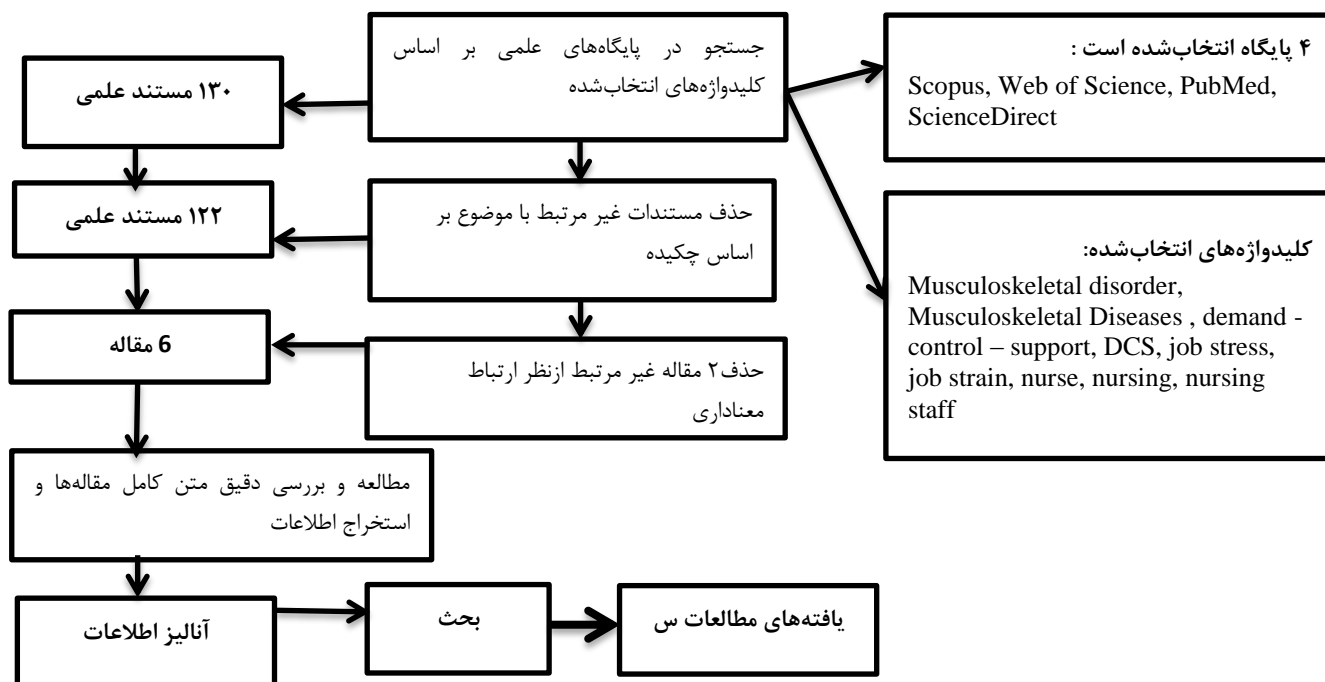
جستجو در پایگاه‌های علمی بر اساس کلیدواژه‌های انتخاب‌شده

۴ پایگاه انتخاب‌شده است :
Scopus, Web of Science, PubMed, ScienceDirect

۱۳۰ مستند علمی

حذف مستندات غیر مرتبط با موضوع بر اساس چکیده

کلیدواژه‌های انتخاب‌شده:
Musculoskeletal disorder, Musculoskeletal Diseases , demand - control – support, DCS, job stress, job strain, nurse, nursing, nursing staff

۱۲۲ مستند علمی

حذف۲ مقاله غیر مرتبط ازنظر ارتباط معناداری

6 مقاله

مطالعه و بررسی دقیق متن کامل مقاله‌ها و استخراج اطلاعات

آنالیز اطلاعات

بحث

یافته‌های مطالعات س